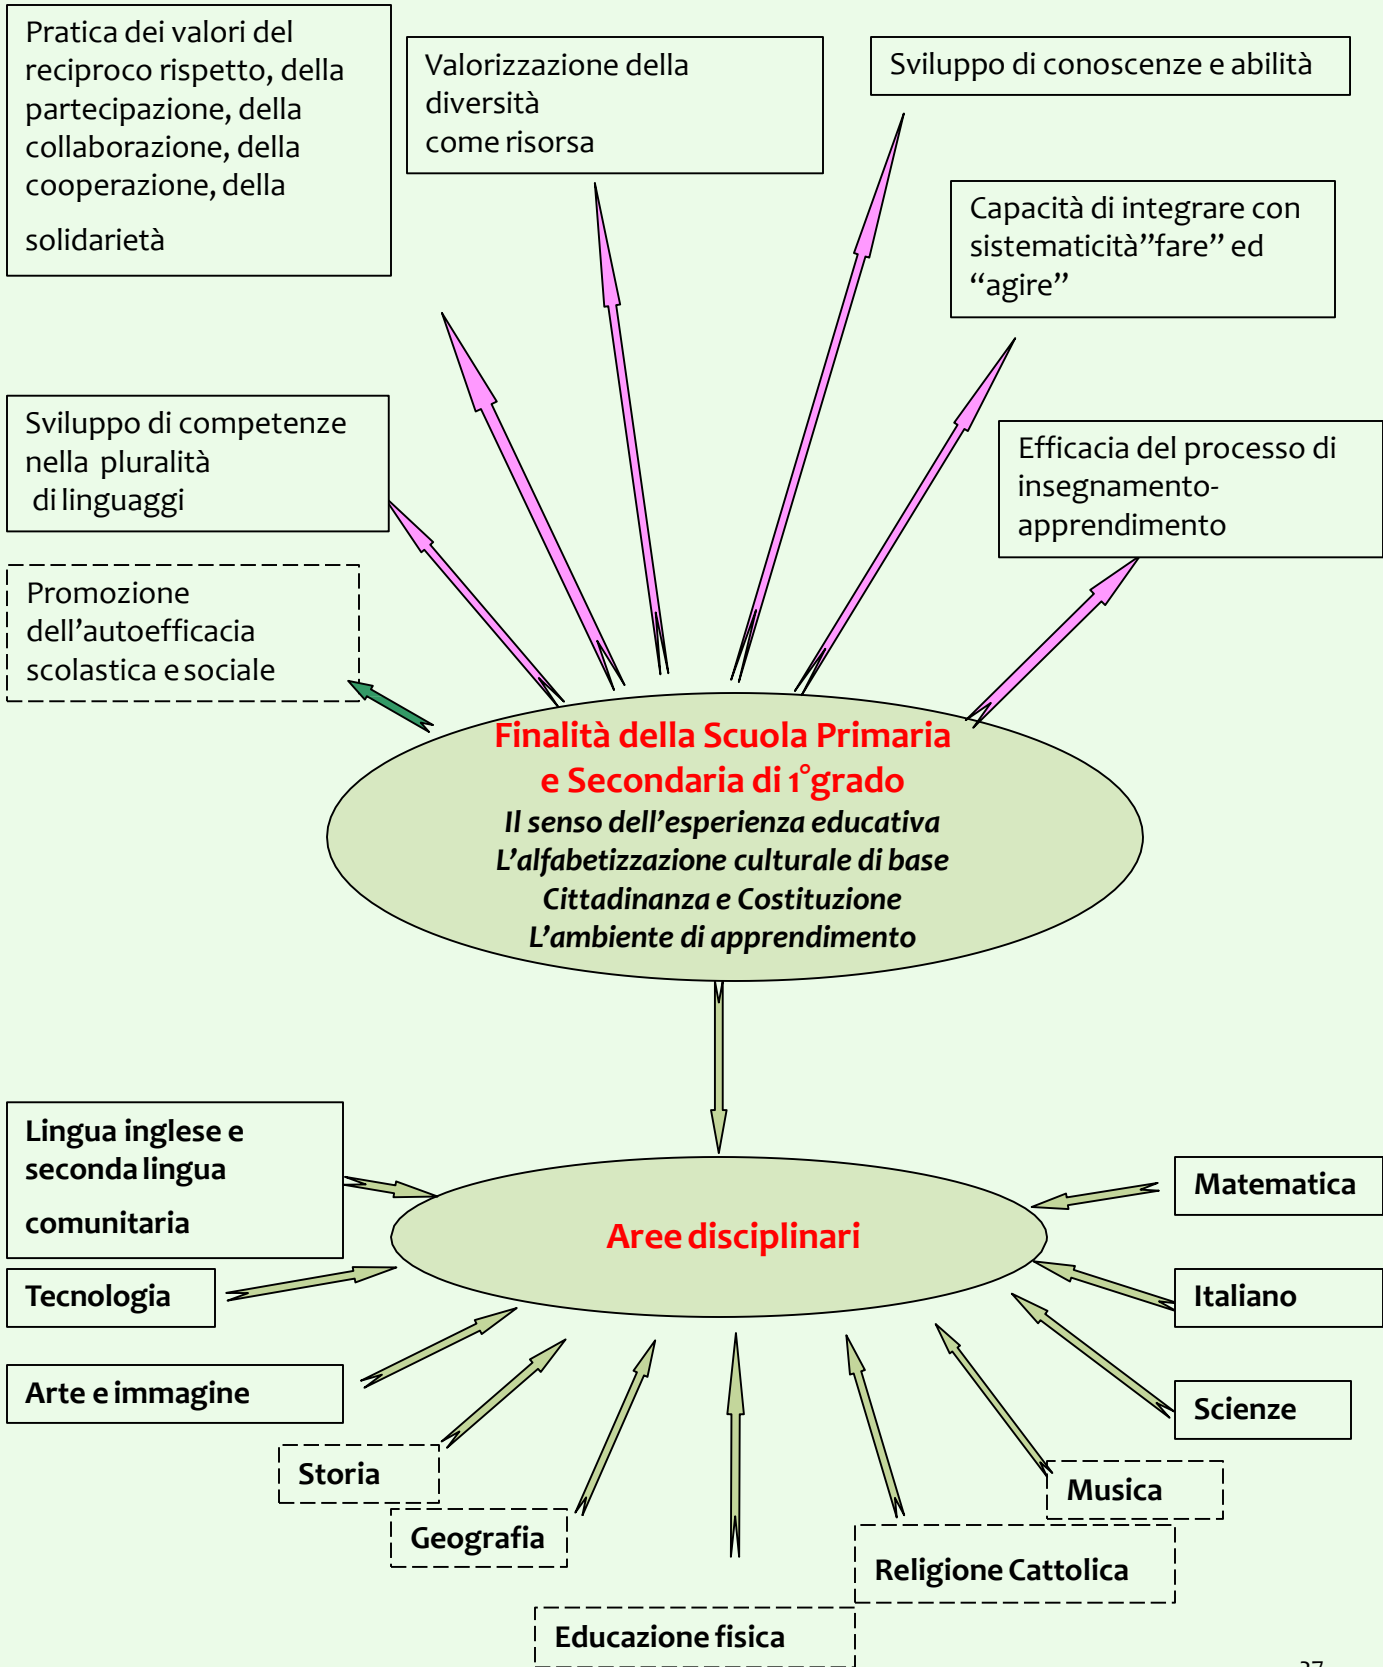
Pratica dei valori del reciproco rispetto, della partecipazione, della collaborazione, della cooperazione, della solidarietà

Valorizzazione della diversità come risorsa

Sviluppo di conoscenze e abilità

Capacità di integrare con sistematicità”fare” ed “agire”

Sviluppo di competenze nella pluralità di linguaggi

Efficacia del processo di insegnamento-apprendimento

Promozione dell’autoefficacia scolastica e sociale

Finalità della Scuola Primaria e Secondaria di 1°grado
Il senso dell’esperienza educativa
L’alfabetizzazione culturale di base
Cittadinanza e Costituzione
L’ambiente di apprendimento

Lingua inglese e seconda lingua comunitaria

Matematica

Aree disciplinari

Tecnologia

Italiano

Arte e immagine

Scienze

Storia

Musica

Geografia

Religione Cattolica

Educazione fisica

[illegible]